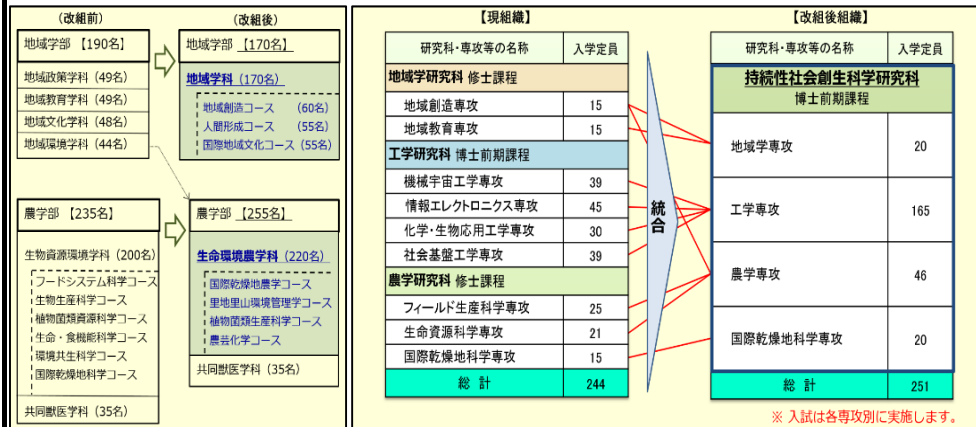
（改組前）

地域学部 【190名】

地域政策学科（49名）
地域教育学科（49名）
地域文化学科（48名）
地域環境学科（44名）

（改組後）

地域学部 【170名】

地域学科（170名）
地域創造コース （60名）
人間形成コース （55名）
国際地域文化コース（55名）

農学部 【235名】

生物資源環境学科（200名）
フードシステム科学コース
生物生産科学コース
植物菌類資源科学コース
生命・食機能科学コース
環境共生科学コース
国際乾燥地科学コース

共同獣医学科（35名）

農学部 【255名】

生命環境農学科（220名）
国際乾燥地農学コース
里地里山環境管理学コース
植物菌類生産科学コース
農芸化学コース

共同獣医学科（35名）

【現組織】

| 研究科・専攻等の名称 | 入学定員 |
|---|---|
| 地域学研究科 修士課程 | |
| 地域創造専攻 | 15 |
| 地域教育専攻 | 15 |
| 工学研究科 博士前期課程 | |
| 機械宇宙工学専攻 | 39 |
| 情報エレクトロニクス専攻 | 45 |
| 化学・生物応用工学専攻 | 30 |
| 社会基盤工学専攻 | 39 |
| 農学研究科 修士課程 | |
| フィールド生産科学専攻 | 25 |
| 生命資源科学専攻 | 21 |
| 国際乾燥地科学専攻 | 15 |
| 総 計 | 244 |

統合

【改組後組織】

| 研究科・専攻等の名称 | 入学定員 |
|---|---|
| 持続性社会創生科学研究科 博士前期課程 | |
| 地域学専攻 | 20 |
| 工学専攻 | 165 |
| 農学専攻 | 46 |
| 国際乾燥地科学専攻 | 20 |
| 総 計 | 251 |

※ 入試は各専攻別に実施します。